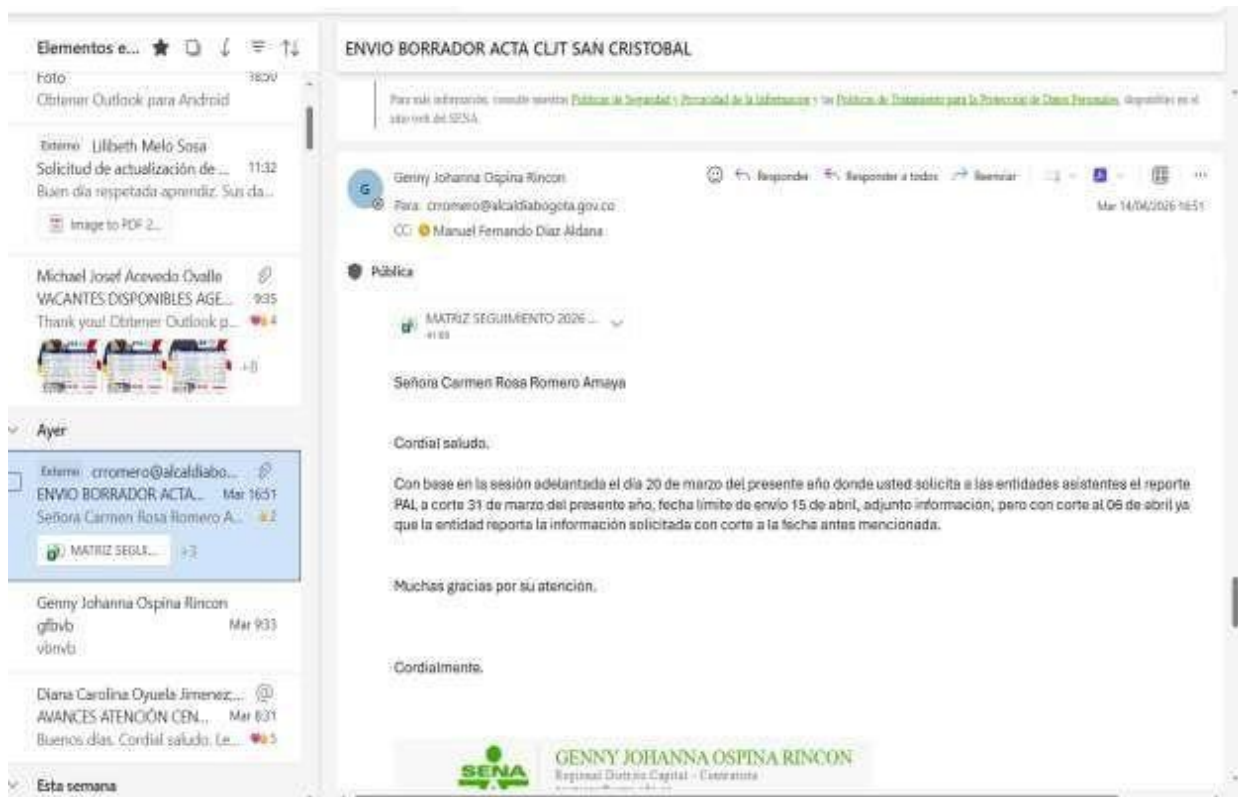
Elementos e...

Foto 18:50
Obtener Outlook para Android

Externo Lilibeth Melo Sosa
Solicitud de actualización de ... 11:32
Buen día respetada aprendiz. Sus da...
Image to PDF 2...

Michael Josef Acevedo Ovalle
VACANTES DISPONIBLES AGE... 9:35
Thank you! Obtener Outlook p... 4
+8

Ayer

Externo crromero@alcaldiabo...
ENVIO BORRADOR ACTA... Mar 16:51
Señora Carmen Rosa Romero A... 2
MATRIZ SEGUI... +3

Genny Johanna Ospina Rincon
gfbvb Mar 9:33
vbnvb

Diana Carolina Oyuela Jimenez...
AVANCES ATENCIÓN CEN... Mar 8:31
Buenos días. Cordial saludo. Le... 5

Esta semana

ENVIO BORRADOR ACTA CLJT SAN CRISTOBAL

Para más información, consulte nuestras Políticas de Seguridad y Privacidad de la Información y las Políticas de Tratamiento para la Protección de Datos Personales, disponibles en el sitio web del SENA.

G
Genny Johanna Ospina Rincon
Para: crromero@alcaldiabogota.gov.co
CC: Manuel Fernando Diaz Aldana
Responder Responder a todos Reenviar
Mar 14/04/2026 16:51

Pública

MATRIZ SEGUIMIENTO 2026 ...
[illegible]

Señora Carmen Rosa Romero Amaya

Cordial saludo.

Con base en la sesión adelantada el día 20 de marzo del presente año donde usted solicita a las entidades asistentes el reporte PAL a corte 31 de marzo del presente año, fecha límite de envío 15 de abril, adjunto información, pero con corte al 06 de abril ya que la entidad reporta la información solicitada con corte a la fecha antes mencionada.

Muchas gracias por su atención.

Cordialmente.

SENA
GENNY JOHANNA OSPINA RINCON
Regional Distrito Capital - Contratista
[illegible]